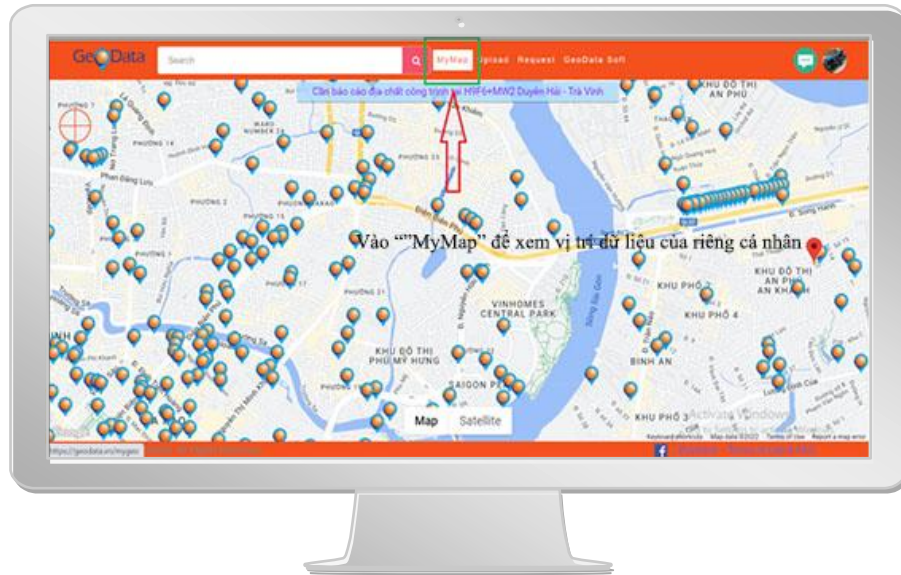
GeoData
Search
MyMap Upload Request GeoData Soft

Cần báo cáo địa chất công trình tại H9F6+MW2 Duyên Hải - Trà Vinh

Vào “”MyMap” để xem vị trí dữ liệu của riêng cá nhân

PHƯỜNG 14
Phan Đăng Lưu
PHƯỜNG 2
PHƯỜNG 15
PHƯỜNG 25
PHƯỜNG 22
PHƯỜNG 21
VINHOMES CENTRAL PARK
KHU ĐÔ THỊ PHÚ MỸ HƯNG
SAIGON PE
KHU ĐÔ THỊ AN PHÚ
KHU ĐÔ THỊ AN PHÚ AN KHÁNH
KHU PHỐ 3
KHU PHỐ 4
BÌNH AN
KHU PHỐ 3
Điện Biên Phủ
Sông Sài Gòn

Map Satellite

Activate Windows

Keyboard shortcuts Map data ©2022 Terms of Use Report a map error
https://geodata.vn/mygeo